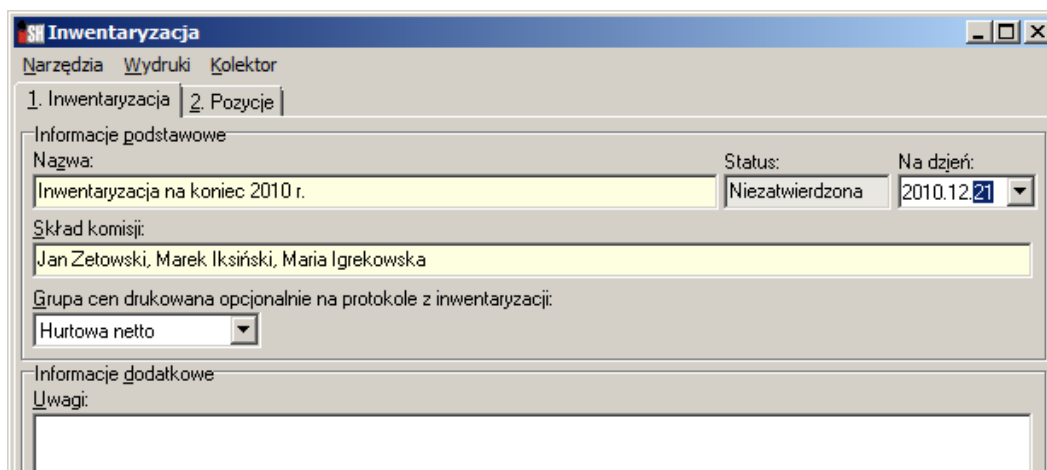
SH Inwentaryzacja

Narzędzia Wydruki Kolektor

1. Inwentaryzacja | 2. Pozycje

Informacje podstawowe

Nazwa:
Inwentaryzacja na koniec 2010 r.

Status:
Niezatwierdzona

Na dzień:
2010.12.21

Skład komisji:
Jan Zetowski, Marek Iksiński, Maria Igrekowska

Grupa cen drukowana opcjonalnie na protokole z inwentaryzacji:
Hurtowa netto

Informacje dodatkowe

Uwagi: